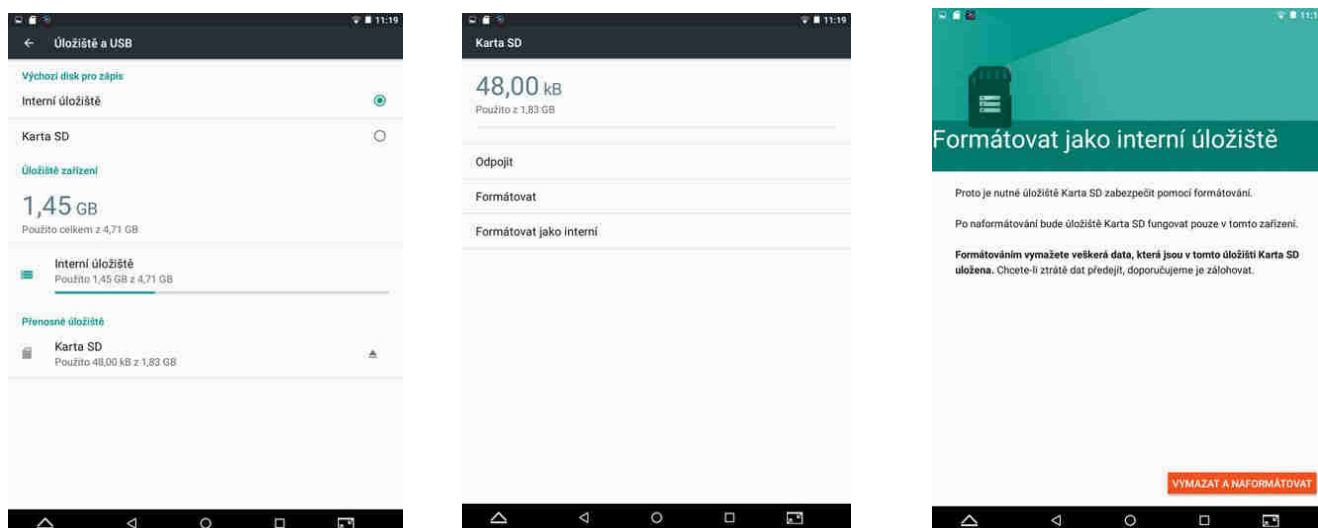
11:19

Úložiště a USB

Výchozí disk pro zápis

Interní úložiště

Karta SD

Úložiště zařízení

1,45 GB

Použito celkem z 4,71 GB

Interní úložiště
Použito 1,45 GB z 4,71 GB

Přenosné úložiště

Karta SD
Použito 48,00 kB z 1,83 GB

11:19

Karta SD

48,00 kB

Použito z 1,83 GB

Odpojit

Formátovat

Formátovat jako interní

11:1

Formátovat jako interní úložiště

Proto je nutné úložiště Karta SD zabezpečit pomocí formátování.

Po naformátování bude úložiště Karta SD fungovat pouze v tomto zařízení.

**Formátováním vymažete veškerá data, která jsou v tomto úložišti Karta SD uložena.** Chcete-li ztrátě dat předejít, doporučujeme je zálohovat.

VYMAZAT A NAFORMÁTOVAT